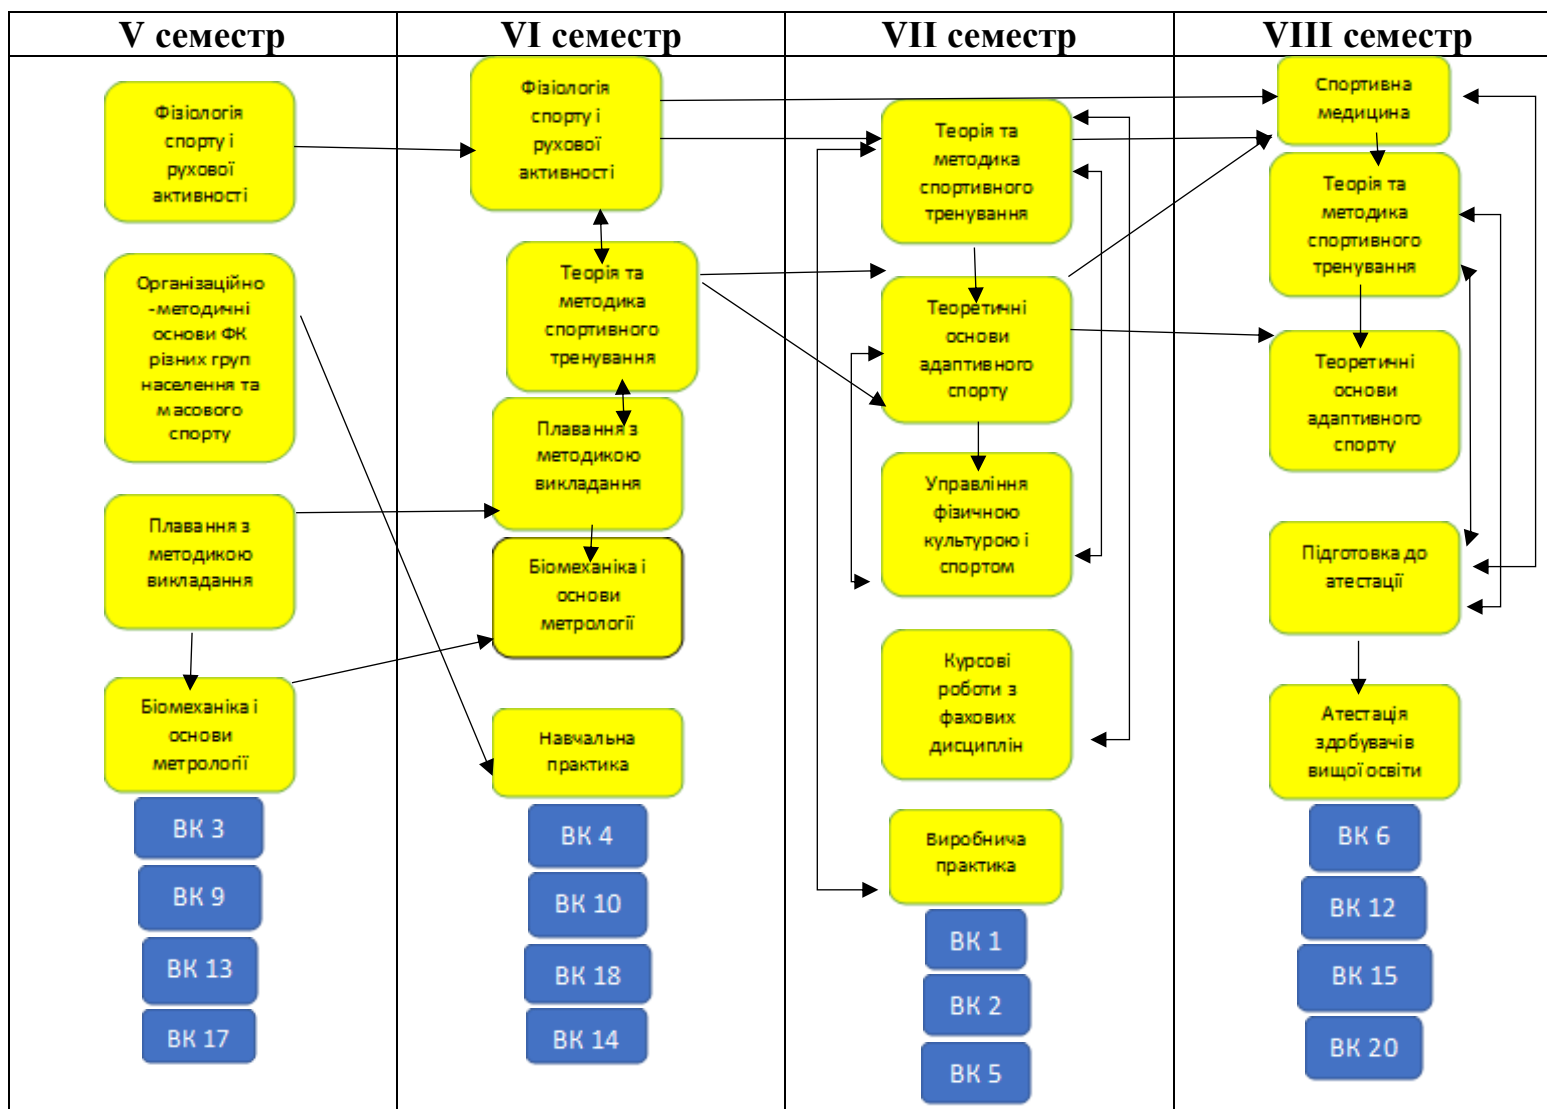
V семестр

Фізіологія спорту і рухової активності

Організаційно-методичні основи ФК різних груп населення та масового спорту

Плавання з методикою викладання

Біомеханіка і основи метрології

ВК 3

ВК 9

ВК 13

ВК 17

VI семестр

Фізіологія спорту і рухової активності

Теорія та методика спортивного тренування

Плавання з методикою викладання

Біомеханіка і основи метрології

Навчальна практика

ВК 4

ВК 10

ВК 18

ВК 14

VII семестр

Теорія та методика спортивного тренування

Теоретичні основи адаптивного спорту

Управління фізичною культурою і спортом

Курсові роботи з фахових дисциплін

Виробнича практика

ВК 1

ВК 2

ВК 5

VIII семестр

Спортивна медицина

Теорія та методика спортивного тренування

Теоретичні основи адаптивного спорту

Підготовка до атестації

Атестація здобувачів вищої освіти

ВК 6

ВК 12

ВК 15

ВК 20